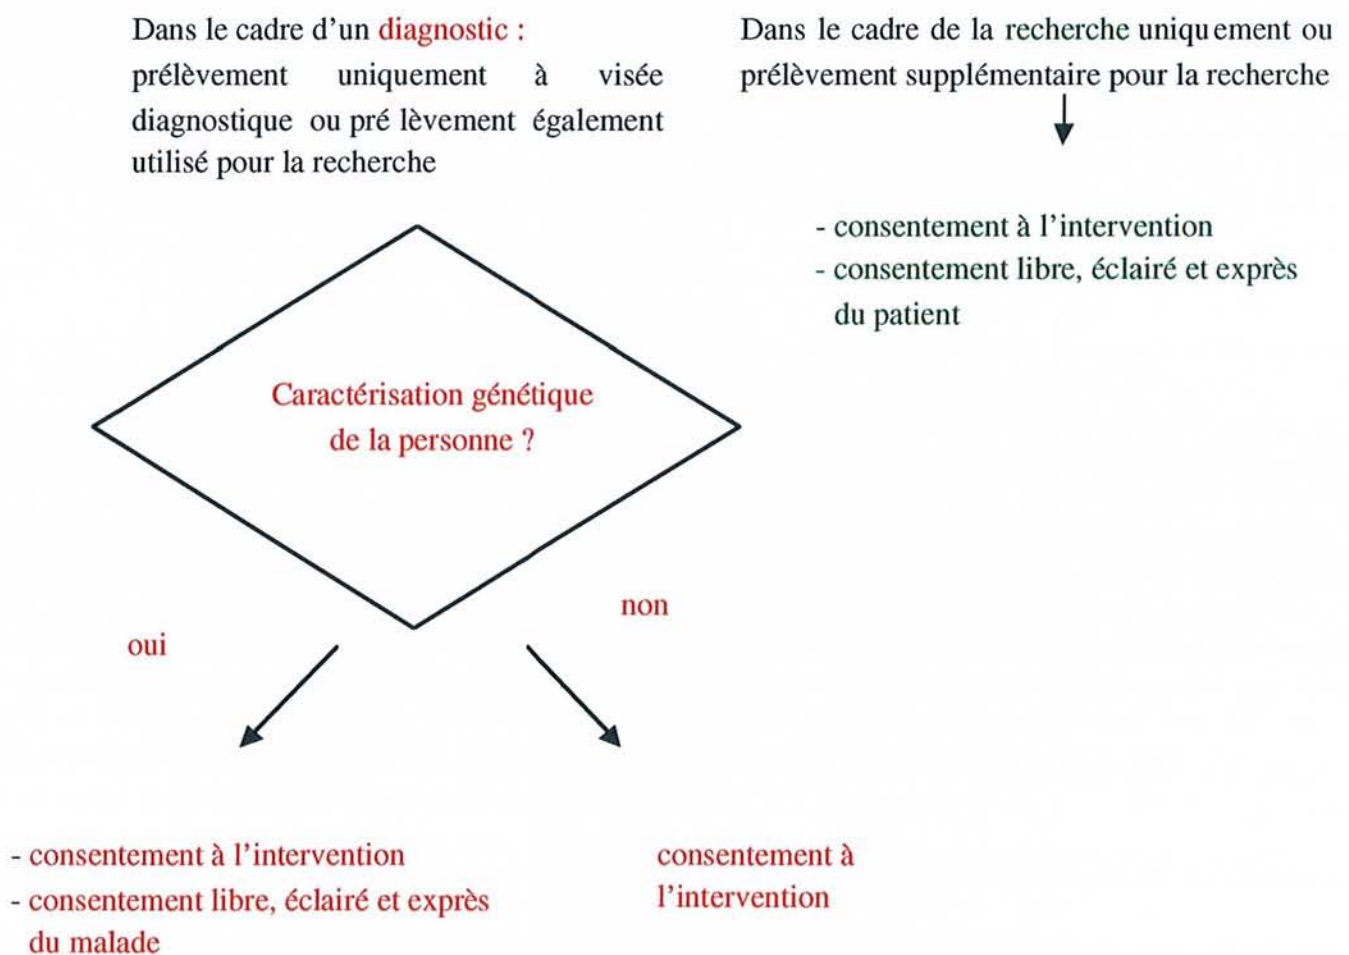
Dans le cadre d'un diagnostic :
prélèvement uniquement à visée diagnostique ou pré lèvement également utilisé pour la recherche

Dans le cadre de la recherche uniqu ement ou prélèvement supplémentaire pour la recherche

- consentement à l'intervention
- consentement libre, éclairé et exprès du patient

Caractérisation génétique de la personne ?

non

oui

- consentement à l'intervention
- consentement libre, éclairé et exprès du malade

consentement à l'intervention